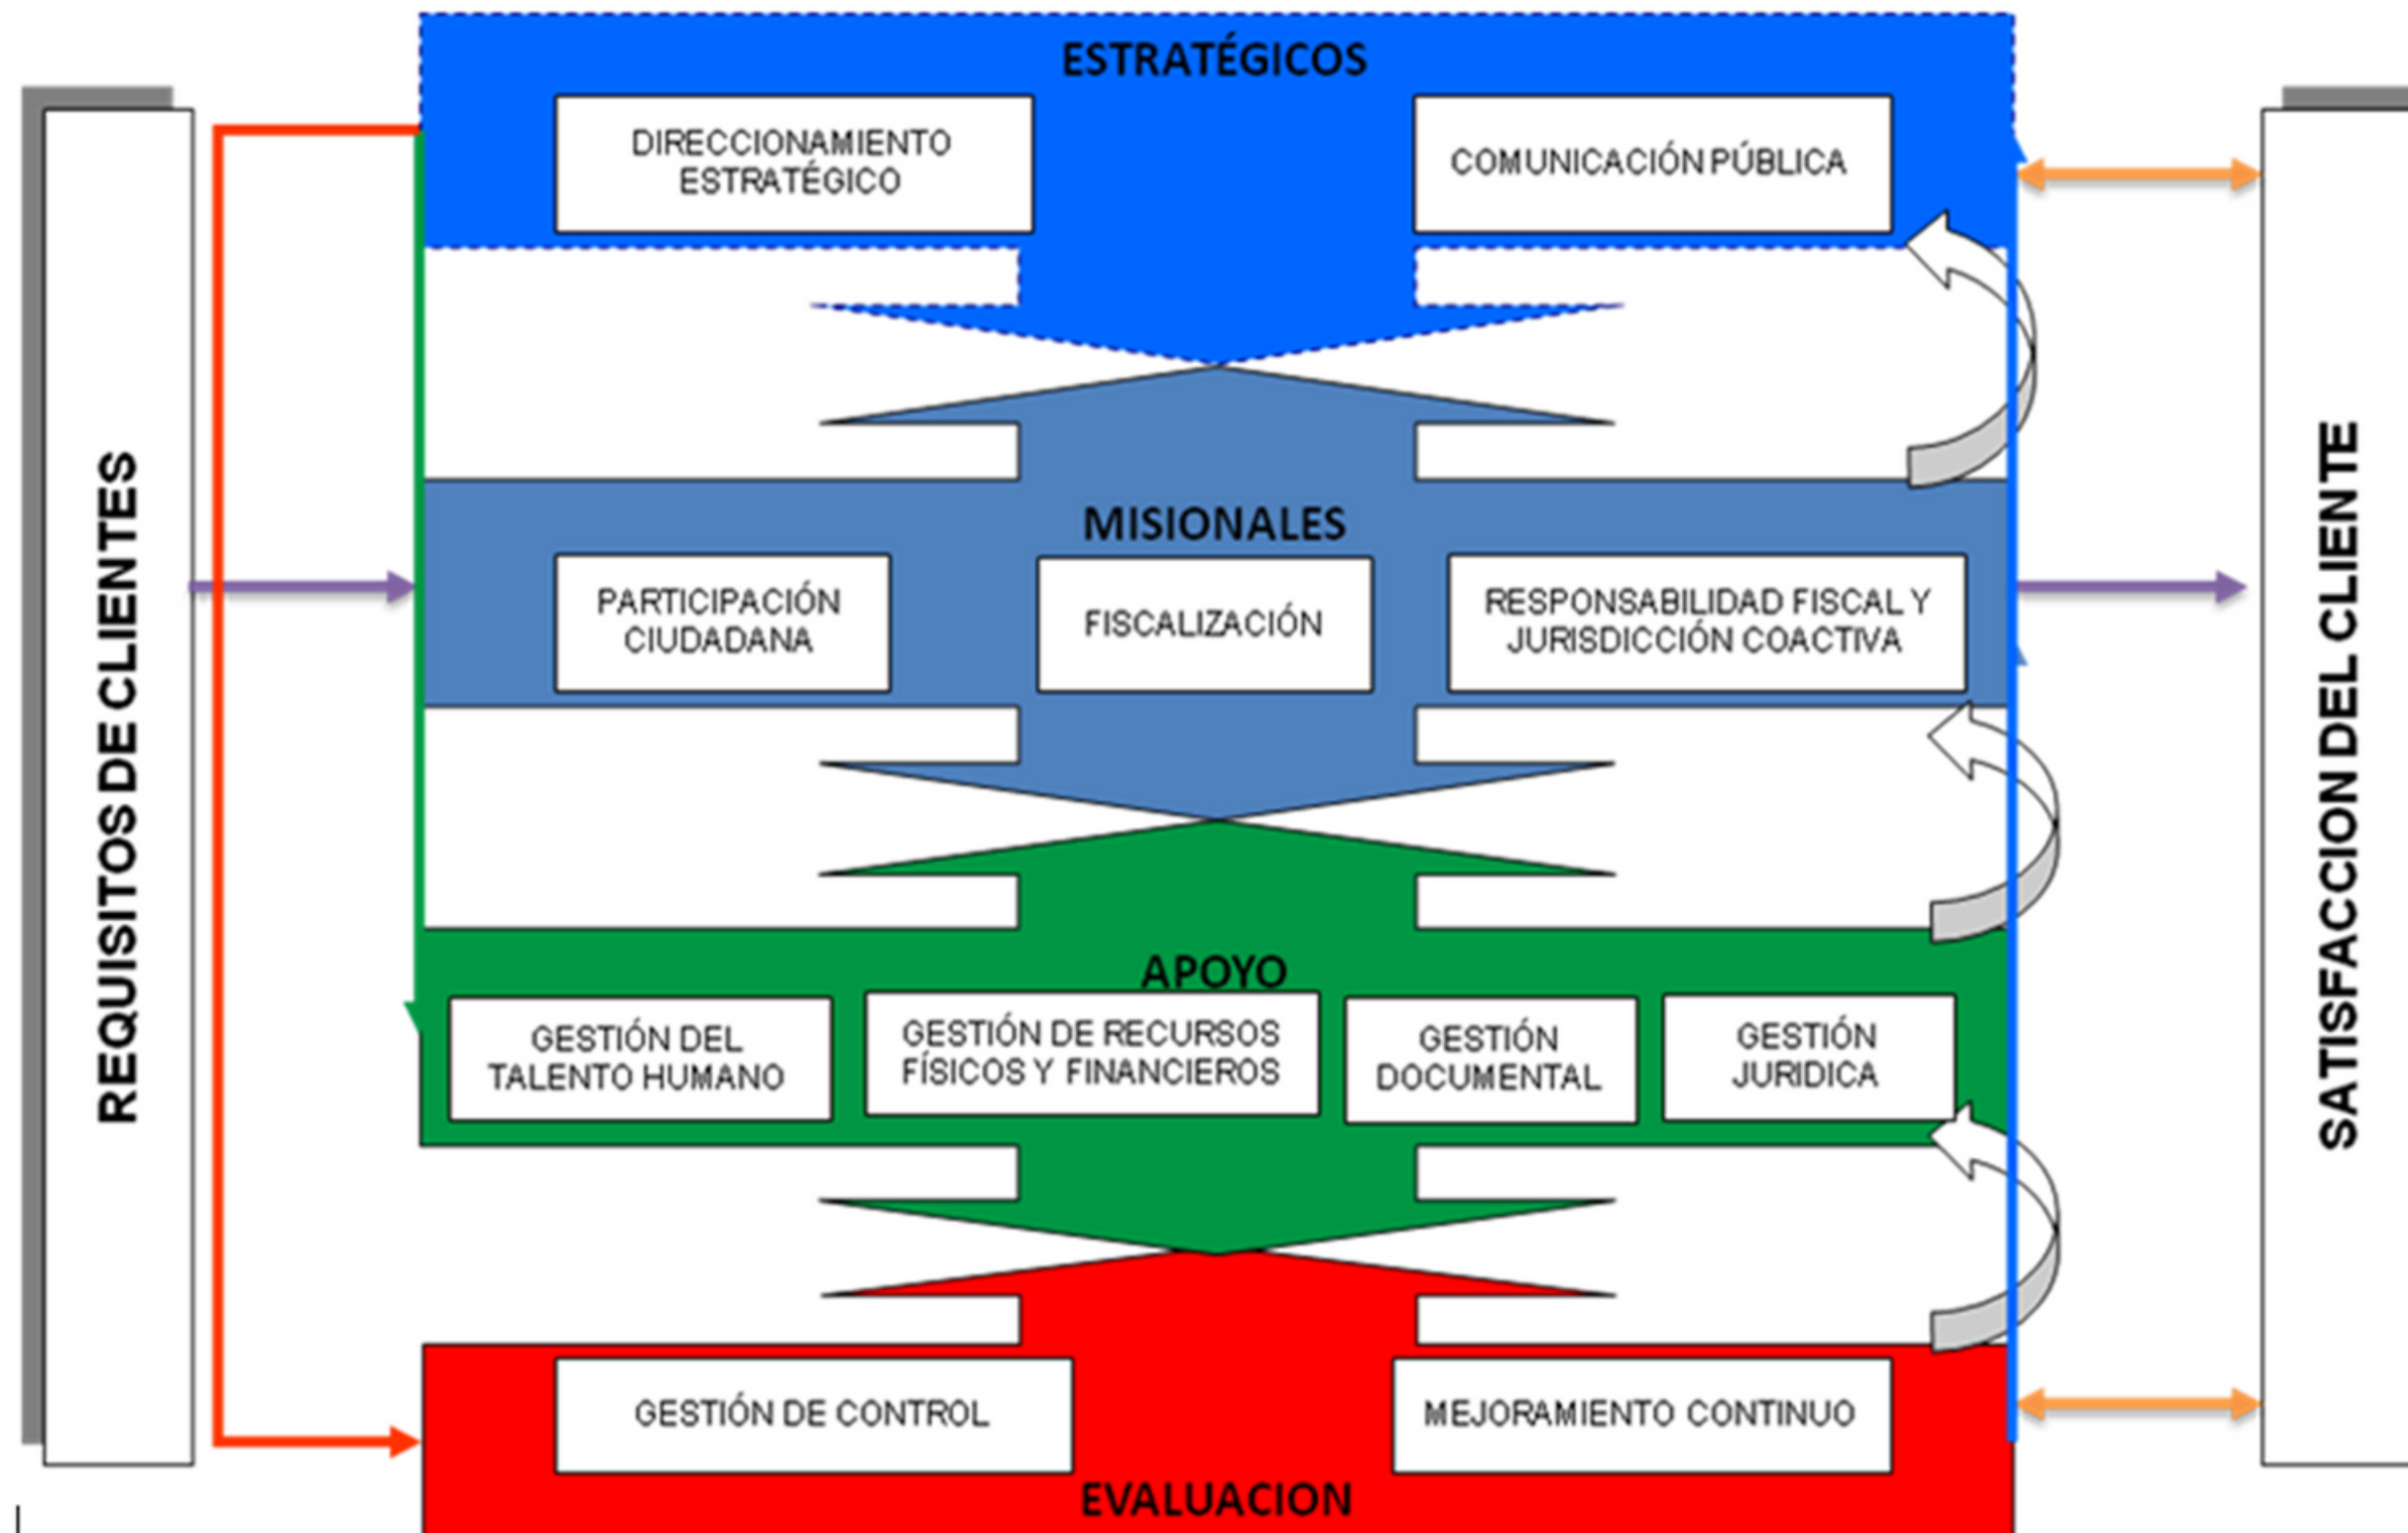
REQUISITOS DE CLIENTES

ESTRATÉGICOS

DIRECCIONAMIENTO ESTRATÉGICO

COMUNICACIÓN PÚBLICA

MISIONALES

PARTICIPACIÓN CIUDADANA

FISCALIZACIÓN

RESPONSABILIDAD FISCAL Y JURISDICCIÓN COACTIVA

APOYO

GESTIÓN DEL TALENTO HUMANO

GESTIÓN DE RECURSOS FÍSICOS Y FINANCIEROS

GESTIÓN DOCUMENTAL

GESTIÓN JURIDICA

GESTIÓN DE CONTROL

MEJORAMIENTO CONTINUO

EVALUACION

SATISFACCION DEL CLIENTE